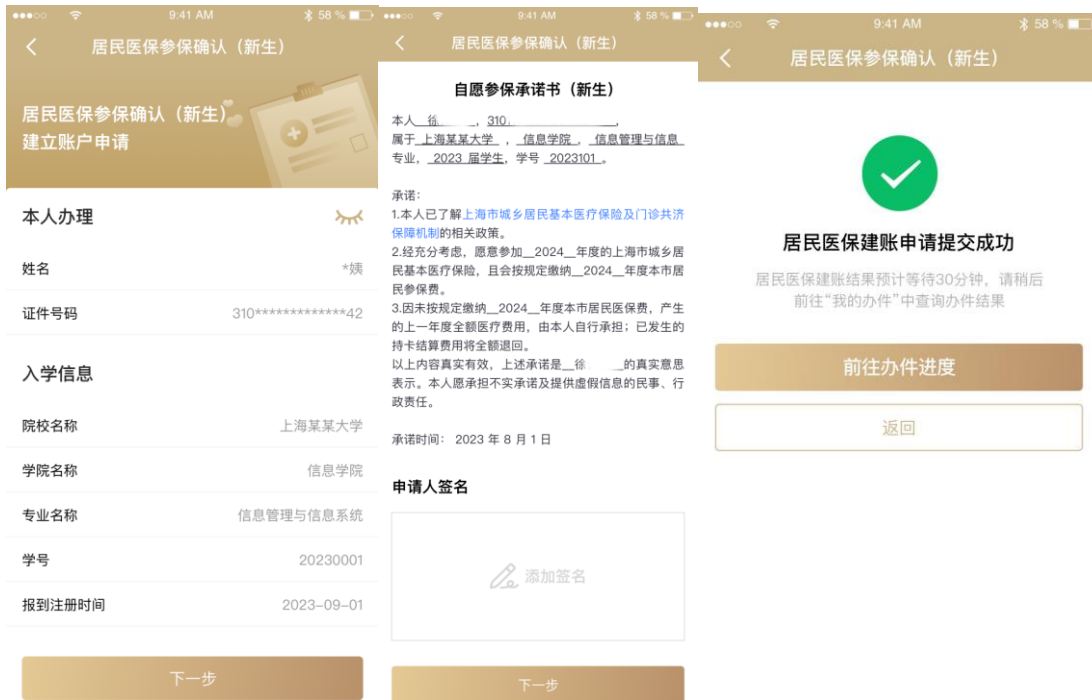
9:41 AM 58 %

居民医保参保确认（新生）

居民医保参保确认（新生）
建立账户申请

本人办理

姓名 *姨

证件号码 310************42

入学信息

院校名称 上海某某大学

学院名称 信息学院

专业名称 信息管理与信息系统

学号 20230001

报到注册时间 2023-09-01

下一步

9:41 AM 58 %

居民医保参保确认（新生）

自愿参保承诺书（新生）

本人 徐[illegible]，310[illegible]，属于 上海某某大学 ， 信息学院 ， 信息管理与信息 专业， 2023 届学生，学号 2023101 。

承诺：
1.本人已了解上海市城乡居民基本医疗保险及门诊共济保障机制的相关政策。
2.经充分考虑，愿意参加__2024__年度的上海市城乡居民基本医疗保险，且会按规定缴纳__2024__年度本市居民参保费。
3.因未按规定缴纳__2024__年度本市居民医保费，产生的上一年度全额医疗费用，由本人自行承担；已发生的持卡结算费用将全额退回。
以上内容真实有效，上述承诺是__徐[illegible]__的真实意思表示。本人愿承担不实承诺及提供虚假信息的民事、行政责任。

承诺时间：2023 年 8 月 1 日

申请人签名

添加签名

下一步

9:41 AM 58 %

居民医保参保确认（新生）

居民医保建账申请提交成功

居民医保建账结果预计等待30分钟，请稍后前往“我的办件”中查询办件结果

前往办件进度

返回